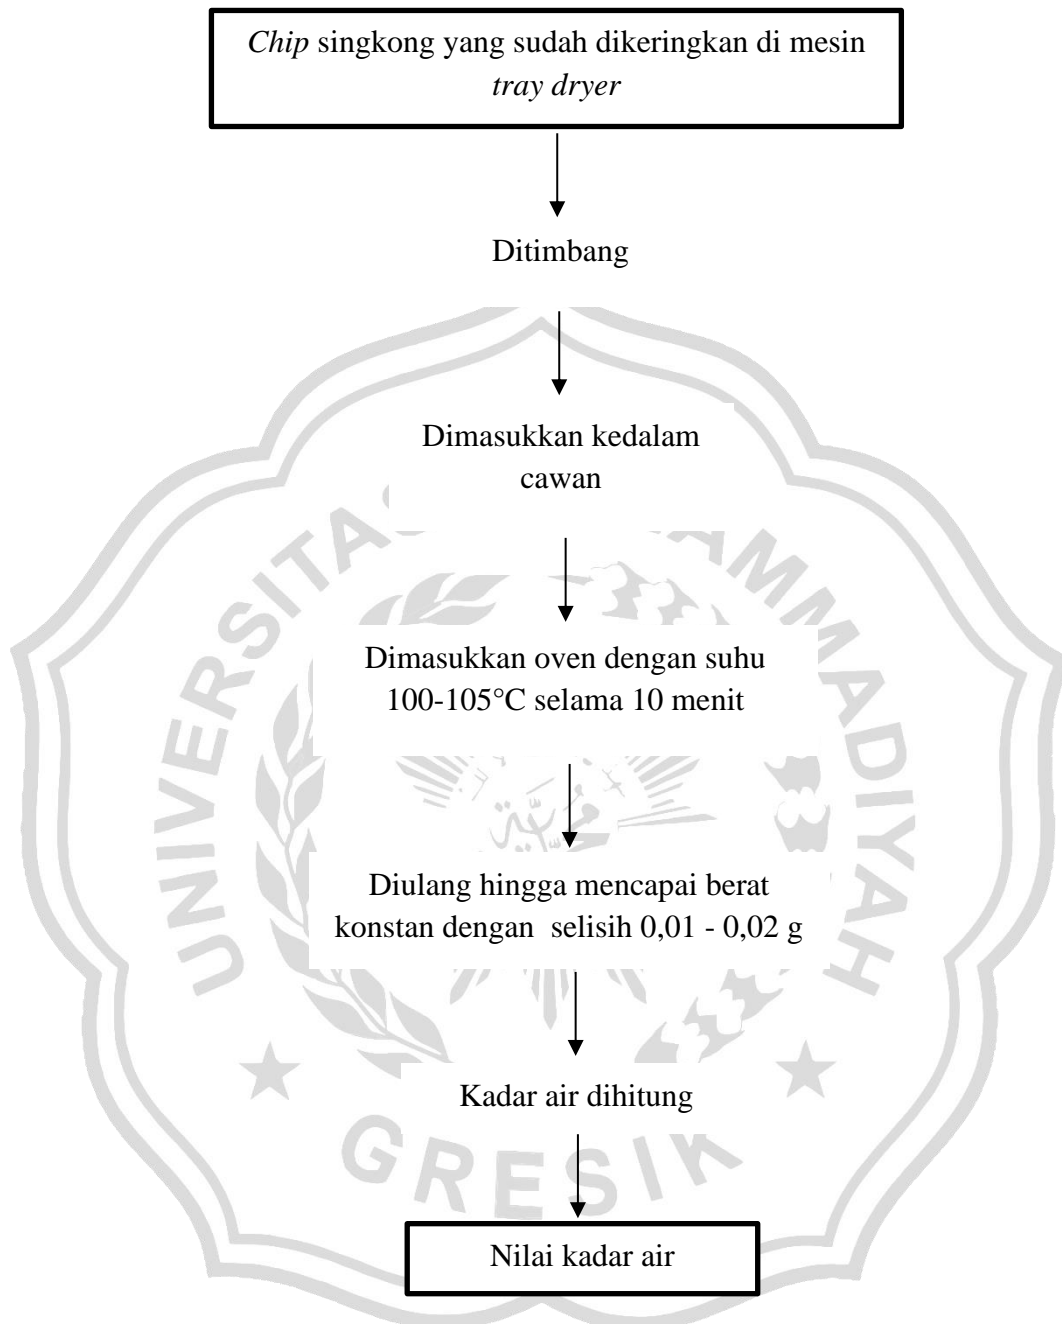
*Chip* singkong yang sudah dikeringkan di mesin *tray dryer*

Ditimbang

Dimasukkan kedalam cawan

Dimasukkan oven dengan suhu 100-105°C selama 10 menit

Diulang hingga mencapai berat konstan dengan selisih 0,01 - 0,02 g

Kadar air dihitung

Nilai kadar air

UNIVERSITAS MUHAMMADIYAH GRESIK